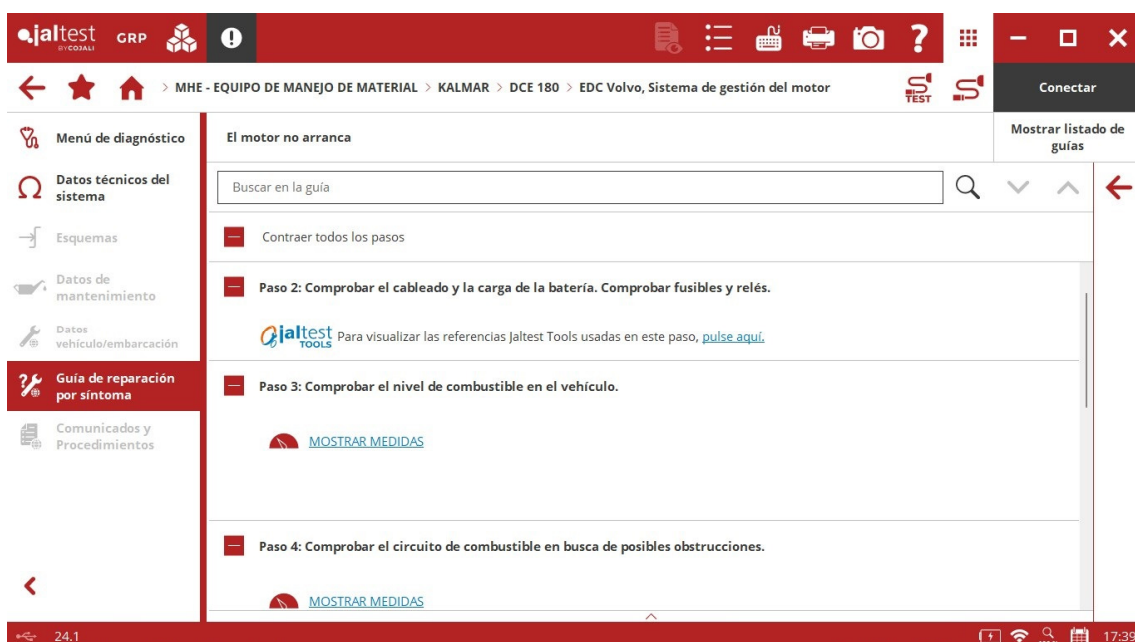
jaltest BY COJALI GRP

> MHE - EQUIPO DE MANEJO DE MATERIAL > KALMAR > DCE 180 > EDC Volvo, Sistema de gestión del motor

TEST

Conectar

Menú de diagnóstico

Datos técnicos del sistema

Esquemas

Datos de mantenimiento

Datos vehículo/embarcación

Guía de reparación por síntoma

Comunicados y Procedimientos

El motor no arranca

Mostrar listado de guías

Buscar en la guía

Contraer todos los pasos

Paso 2: Comprobar el cableado y la carga de la batería. Comprobar fusibles y relés.

jaltest TOOLS Para visualizar las referencias Jaltest Tools usadas en este paso, pulse aquí.

Paso 3: Comprobar el nivel de combustible en el vehículo.

MOSTRAR MEDIDAS

Paso 4: Comprobar el circuito de combustible en busca de posibles obstrucciones.

MOSTRAR MEDIDAS

24.1

17:39